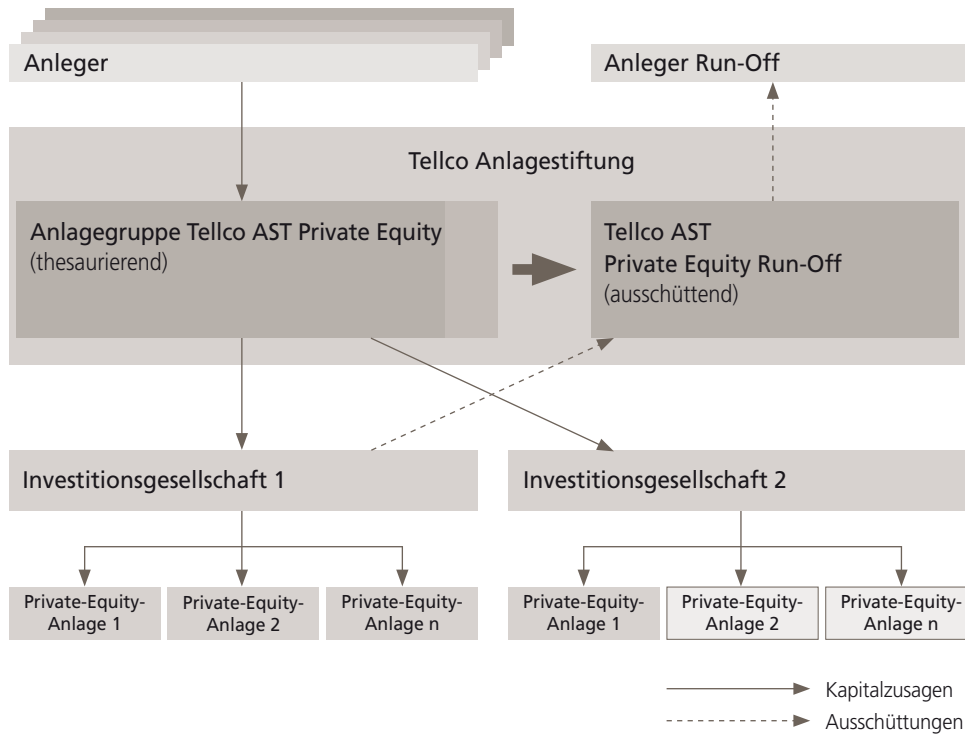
Anleger

Anleger Run-Off

Tellco Anlagestiftung

Anlagegruppe Tellco AST Private Equity (thesaurierend)

Tellco AST Private Equity Run-Off (ausschüttend)

Investitionsgesellschaft 1

Investitionsgesellschaft 2

Private-Equity-Anlage 1

Private-Equity-Anlage 2

Private-Equity-Anlage n

Private-Equity-Anlage 1

Private-Equity-Anlage 2

Private-Equity-Anlage n

Kapitalzusagen

Ausschüttungen